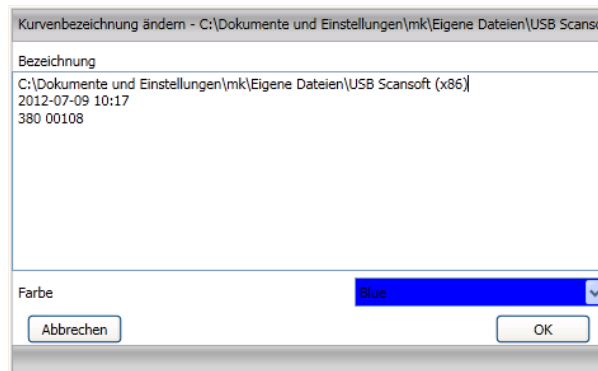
Kurvenbezeichnung ändern - C:\Dokumente und Einstellungen\mk\Eigene Dateien\USB Scanso

Bezeichnung

C:\Dokumente und Einstellungen\mk\Eigene Dateien\USB Scansoft (x86)
2012-07-09 10:17
380 00108

Farbe

Blue

Abbrechen

OK